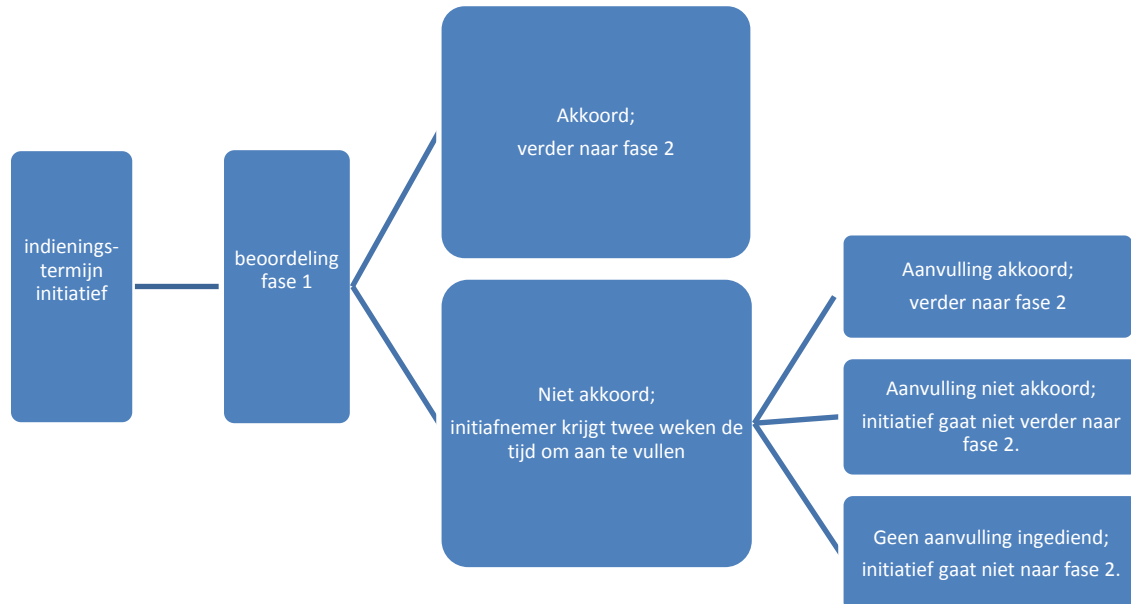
indieningstermijn initiatief

beoordeling fase 1

Akkoord;
verder naar fase 2

Niet akkoord;
initiafnemer krijgt twee weken de tijd om aan te vullen

Aanvulling akkoord;
verder naar fase 2

Aanvulling niet akkoord;
initiatief gaat niet verder naar fase 2.

Geen aanvulling ingediend;
initiatief gaat niet naar fase 2.